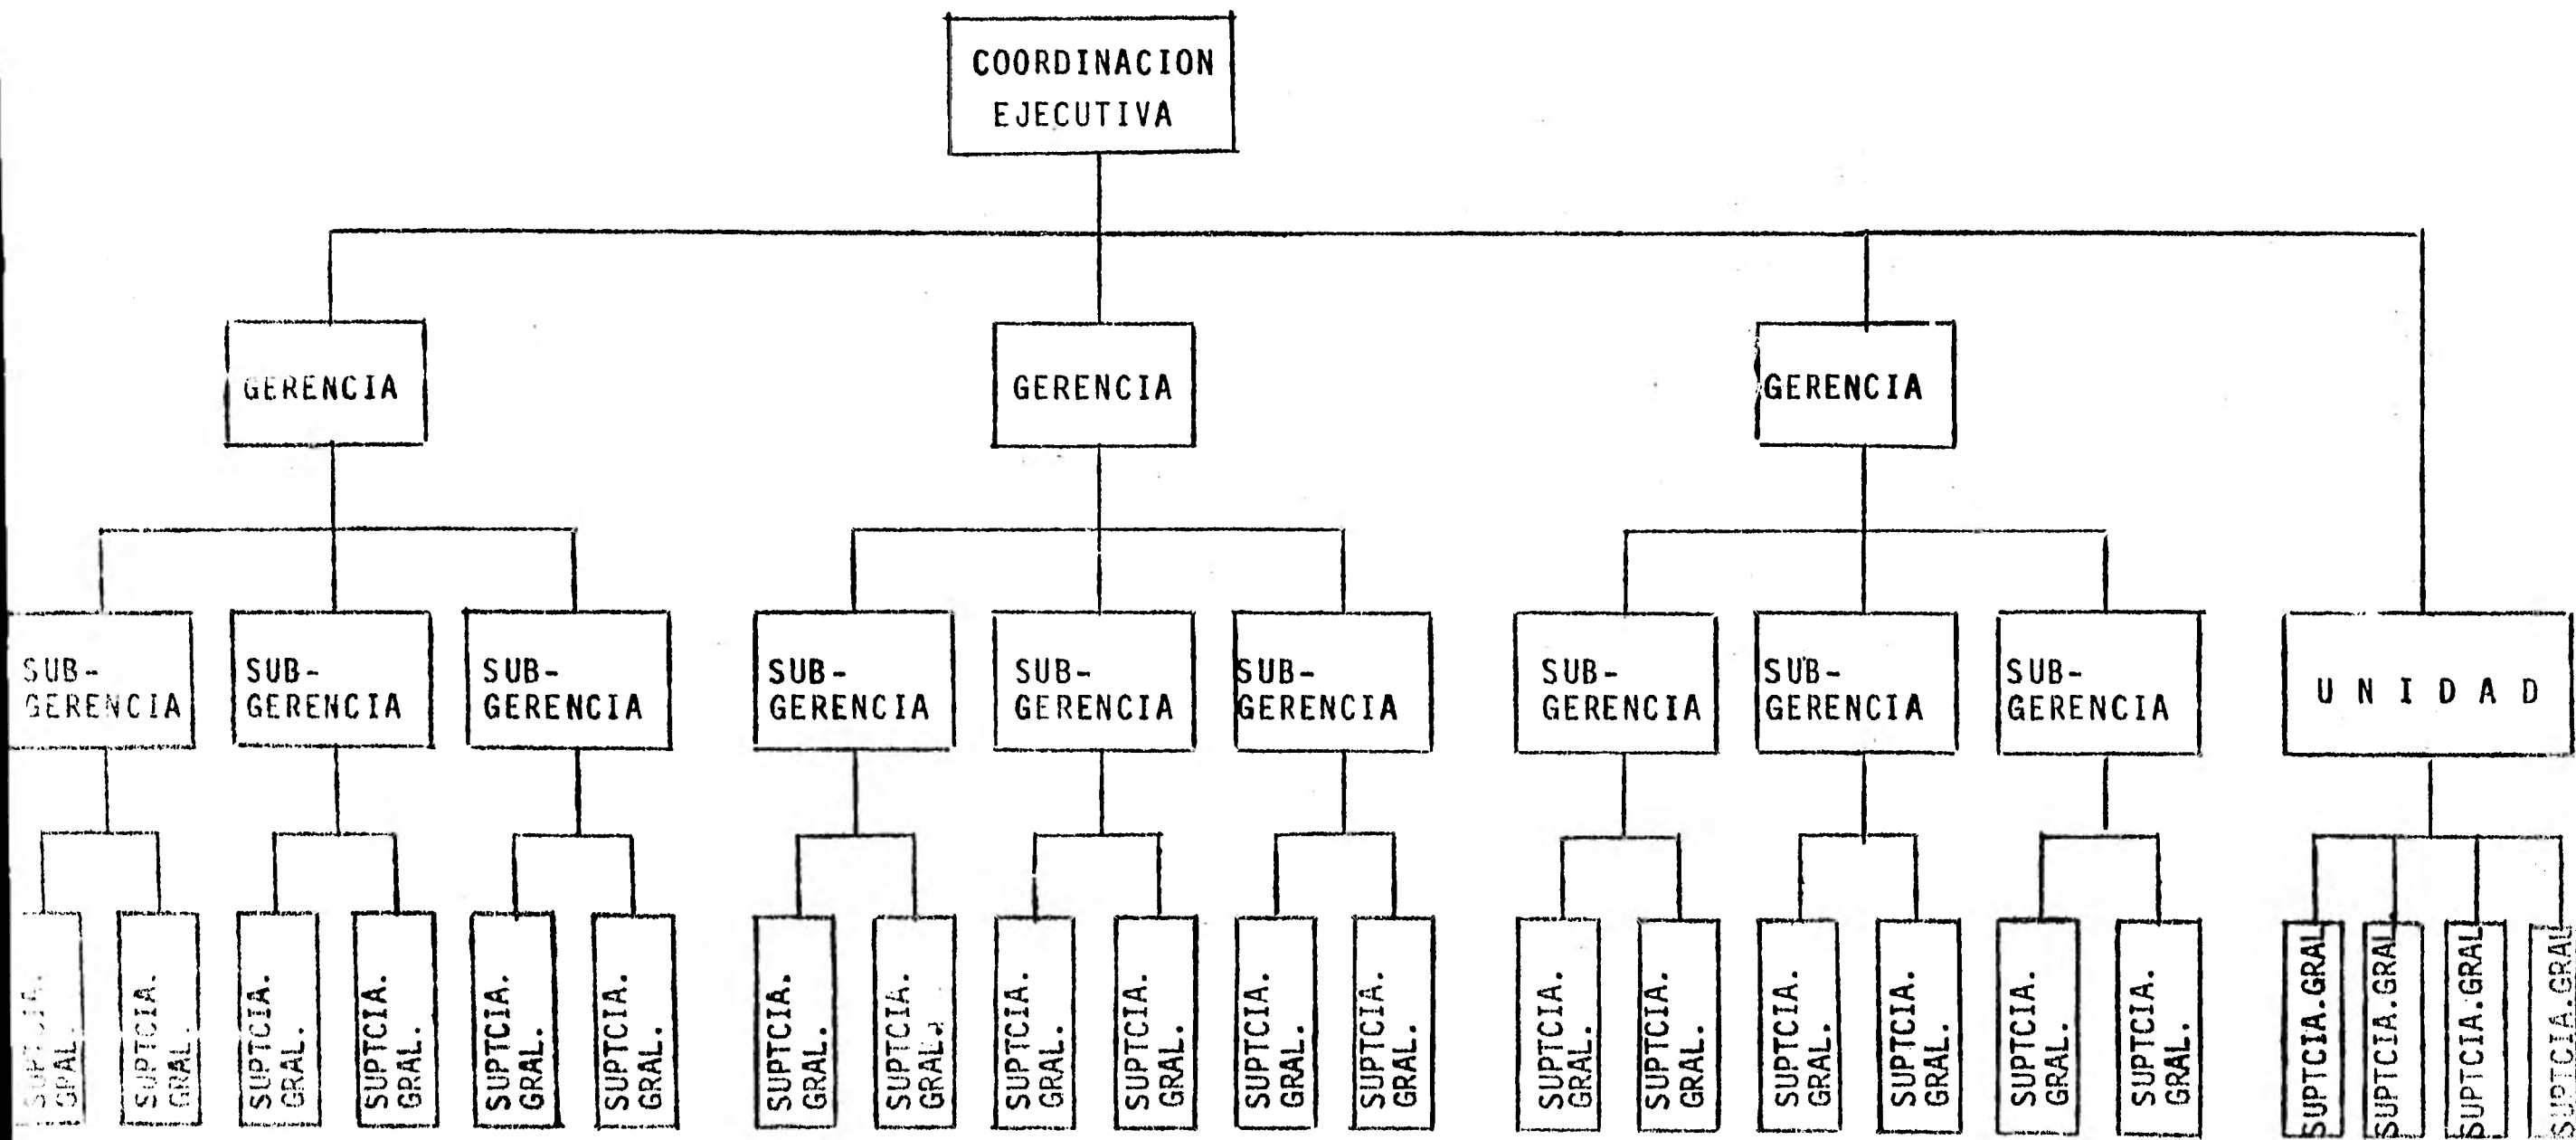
COORDINACION EJECUTIVA

GERENCIA

GERENCIA

GERENCIA

SUB-GERENCIA

SUB-GERENCIA

SUB-GERENCIA

SUB-GERENCIA

SUB-GERENCIA

SUB-GERENCIA

SUB-GERENCIA

SUB-GERENCIA

SUB-GERENCIA

U N I D A D

SUPTCIA. GRAL.

SUPTCIA. GRAL.

SUPTCIA. GRAL.

SUPTCIA. GRAL.

SUPTCIA. GRAL.

SUPTCIA. GRAL.

SUPTCIA. GRAL.

SUPTCIA. GRAL.

SUPTCIA. GRAL.

SUPTCIA. GRAL.

SUPTCIA. GRAL.

SUPTCIA. GRAL.

SUPTCIA. GRAL.

SUPTCIA. GRAL.

SUPTCIA. GRAL.

SUPTCIA. GRAL.

SUPTCIA. GRAL.

SUPTCIA. GRAL.

SUPTCIA.GRAL

SUPTCIA.GRAL

SUPTCIA.GRAL

SUPTCIA.GRAL